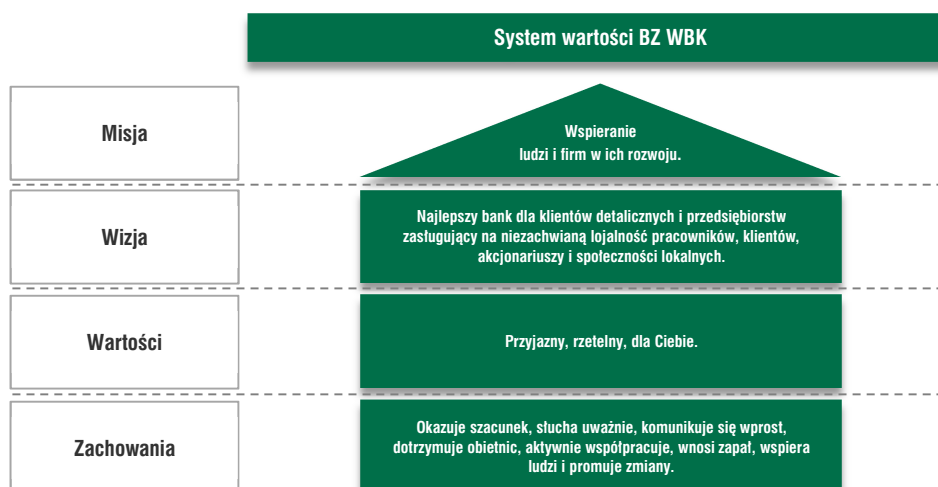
System wartości BZ WBK

Misja

Wspieranie ludzi i firm w ich rozwoju.

Wizja

Najlepszy bank dla klientów detalicznych i przedsiębiorstw zasługujący na niezachwianą lojalność pracowników, klientów, akcjonariuszy i społeczności lokalnych.

Wartości

Przyjazny, rzetelny, dla Ciebie.

Zachowania

Okazuje szacunek, słucha uważnie, komunikuje się wprost, dotrzymuje obietnic, aktywnie współpracuje, wnosi zapał, wspiera ludzi i promuje zmiany.